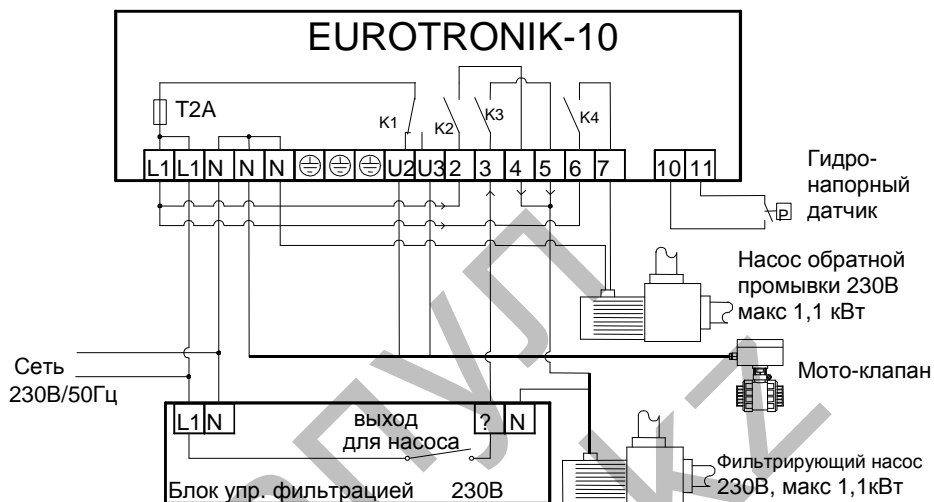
EUROTRONIK-10

T2A

K1 K2 K3 K4

L1 L1 N N N U2 U3 2 3 4 5 6 7 10 11

Гидро-напорный датчик

P

Насос обратной промывки 230В макс 1,1 кВт

Сеть 230В/50Гц

Мото-клапан

L1 N

выход для насоса

? N

Блок упр. фильтрацией 230В

Фильтрирующий насос 230В, макс 1,1кВт